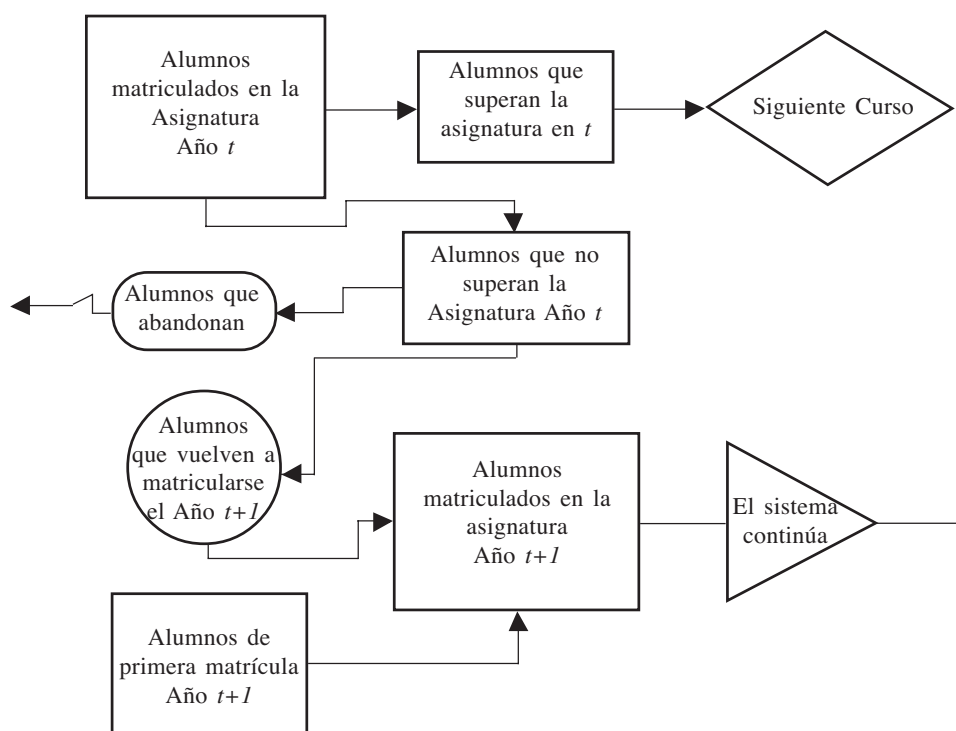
Alumnos matriculados en la Asignatura Año $t$

Alumnos que superan la asignatura en $t$

Siguiente Curso

Alumnos que no superan la Asignatura Año $t$

Alumnos que abandonan

Alumnos que vuelven a matricularse el Año $t+1$

Alumnos matriculados en la asignatura Año $t+1$

El sistema continúa

Alumnos de primera matrícula Año $t+1$